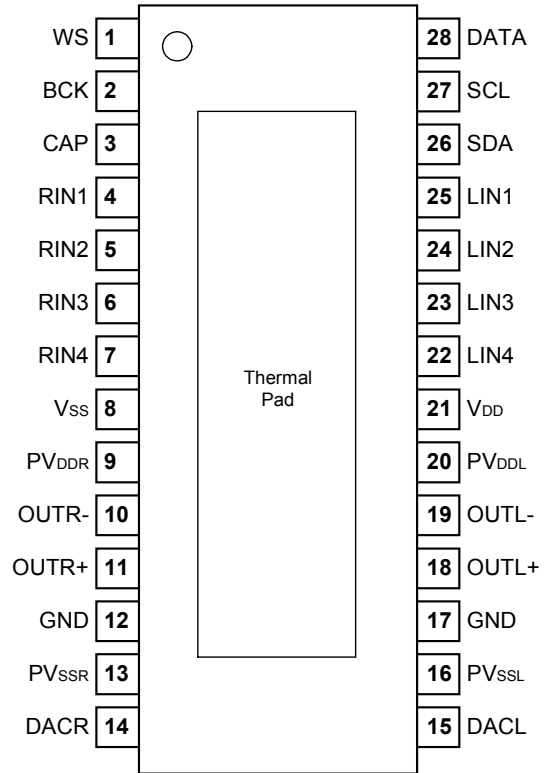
WS 1
BCK 2
CAP 3
RIN1 4
RIN2 5
RIN3 6
RIN4 7
$V_{SS}$ 8
$PV_{DDR}$ 9
OUTR- 10
OUTR+ 11
GND 12
$PV_{SSR}$ 13
DACR 14

Thermal Pad

28 DATA
27 SCL
26 SDA
25 LIN1
24 LIN2
23 LIN3
22 LIN4
21 $V_{DD}$
20 $PV_{DDL}$
19 OUTL-
18 OUTL+
17 GND
16 $PV_{SSL}$
15 DACL